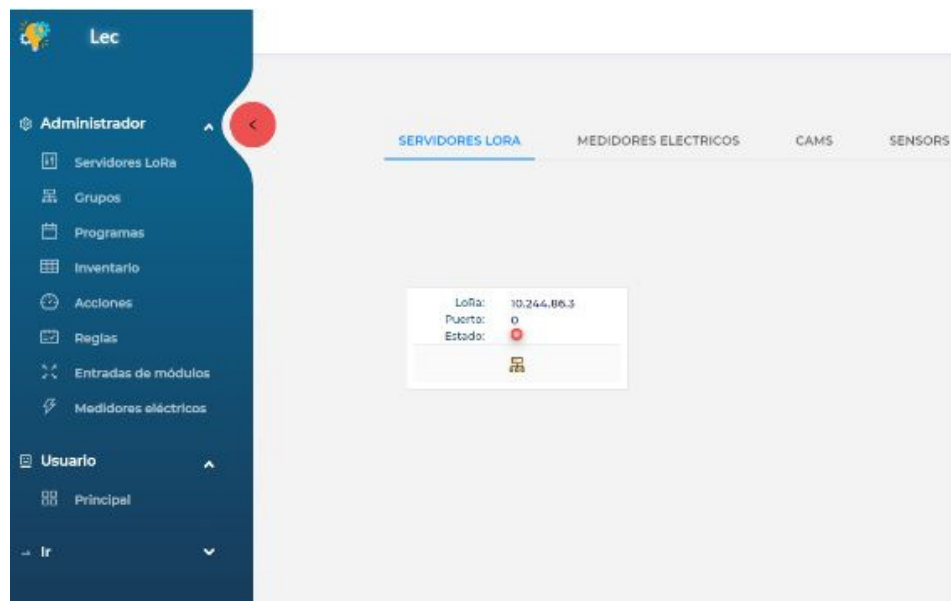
Lec

Administrador
Servidores LoRa
Grupos
Programas
Inventario
Acciones
Reglas
Entradas de módulos
Medidores eléctricos

Usuario
Principal

Ir

SERVIDORES LORA
MEDIDORES ELECTRICOS
CAMS
SENSORS

LoRa: 10.244.86.3
Puerto: 0
Estado: